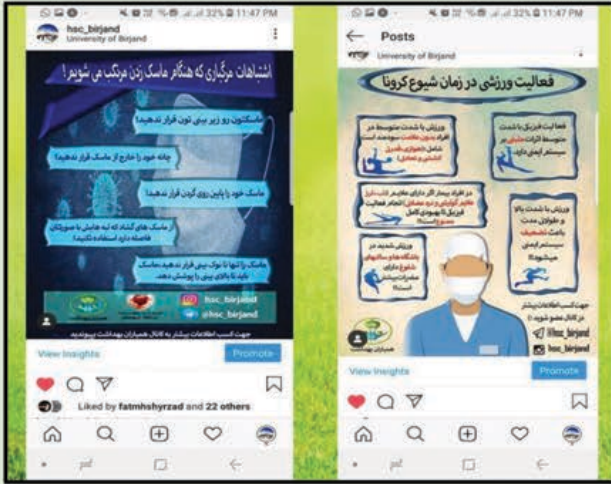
11:47 PM 32%

hsc_birjand
University of Birjand

اشتباهات مرگباری که هنگام ماسک زدن مرتکب می شویم!

ماسکتون رو زیر بینی تون قرار ندهید!

چانه خود را خارج از ماسک قرار ندهید!

ماسک خود را پایین روی گردن قرار ندهید!

از ماسک های گشاد که لبه هایش با صورتتان فاصله دارد استفاده نکنید!

ماسک را تنها با نوک بینی قرار ندهید. ماسک باید تا بالای بینی را پوشش دهد.

hsc_birjand
@hsc_birjand

جهت کسب اطلاعات بیشتر به کانال همیاران بهداشت بپیوندید

View Insights
Promote

Liked by fatmhshyrzad and 22 others

11:47 PM 32%

Posts

University of Birjand

فعالیت ورزشی در زمان شیوع کرونا

ورزش با شدت متوسط در افراد بدون علامت سودمند است شامل (دوچرخه سواری، پیاده روی...)

فعالیت فیزیکی با شدت متوسط اثرات مثبتی بر سیستم ایمنی دارد

در افراد بیمار اگر دارای علایم خفیف تنفسی است فعالیت ورزشی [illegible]

ورزش با شدت بالا و طولانی مدت باعث تضعیف سیستم ایمنی میشود!

ورزش شدید در باشگاه های ورزشی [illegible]

جهت کسب اطلاعات بیشتر در کانال عضو شوید
hsc_birjand
hsc_birjand

همیاران سلامت

View Insights
Promote